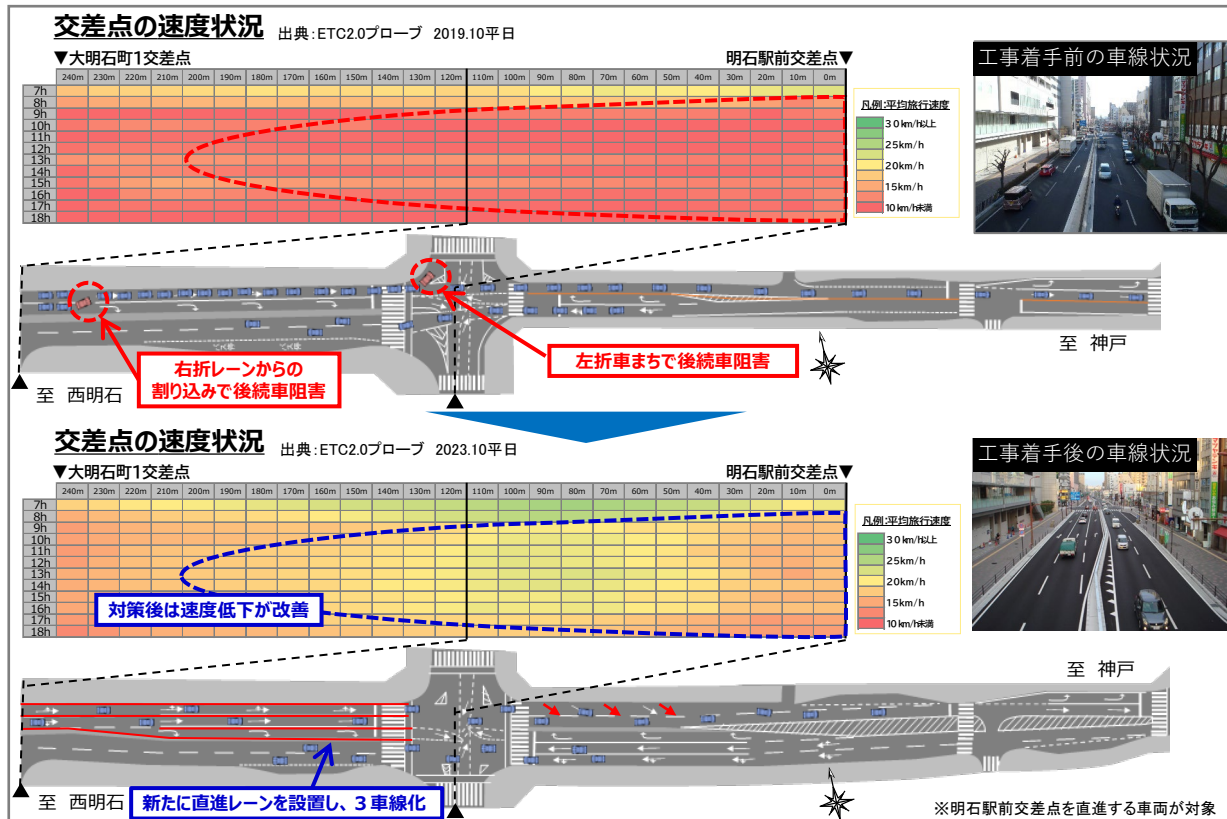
交差点の速度状況 出典：ETC2.0プローブ 2019.10平日

▼大明石町1交差点 明石駅前交差点▼

| | 240m | 230m | 220m | 210m | 200m | 190m | 180m | 170m | 160m | 150m | 140m | 130m | 120m | 110m | 100m | 90m | 80m | 70m | 60m | 50m | 40m | 30m | 20m | 10m | 0m |
|---|---|---|---|---|---|---|---|---|---|---|---|---|---|---|---|---|---|---|---|---|---|---|---|---|---|
| 7h | | | | | | | | | | | | | | | | | | | | | | | | | |
| 8h | | | | | | | | | | | | | | | | | | | | | | | | | |
| 9h | | | | | | | | | | | | | | | | | | | | | | | | | |
| 10h | | | | | | | | | | | | | | | | | | | | | | | | | |
| 11h | | | | | | | | | | | | | | | | | | | | | | | | | |
| 12h | | | | | | | | | | | | | | | | | | | | | | | | | |
| 13h | | | | | | | | | | | | | | | | | | | | | | | | | |
| 14h | | | | | | | | | | | | | | | | | | | | | | | | | |
| 15h | | | | | | | | | | | | | | | | | | | | | | | | | |
| 16h | | | | | | | | | | | | | | | | | | | | | | | | | |
| 17h | | | | | | | | | | | | | | | | | | | | | | | | | |
| 18h | | | | | | | | | | | | | | | | | | | | | | | | | |

凡例：平均旅行速度
30km/h以上
25km/h
20km/h
15km/h
10km/h未満

工事着手前の車線状況

右折レーンからの割り込みで後続車阻害

左折車まちで後続車阻害

至 西明石

至 神戸

交差点の速度状況 出典：ETC2.0プローブ 2023.10平日

▼大明石町1交差点 明石駅前交差点▼

| | 240m | 230m | 220m | 210m | 200m | 190m | 180m | 170m | 160m | 150m | 140m | 130m | 120m | 110m | 100m | 90m | 80m | 70m | 60m | 50m | 40m | 30m | 20m | 10m | 0m |
|---|---|---|---|---|---|---|---|---|---|---|---|---|---|---|---|---|---|---|---|---|---|---|---|---|---|
| 7h | | | | | | | | | | | | | | | | | | | | | | | | | |
| 8h | | | | | | | | | | | | | | | | | | | | | | | | | |
| 9h | | | | | | | | | | | | | | | | | | | | | | | | | |
| 10h | | | | | | | | | | | | | | | | | | | | | | | | | |
| 11h | | | | | | | | | | | | | | | | | | | | | | | | | |
| 12h | | | | | | | | | | | | | | | | | | | | | | | | | |
| 13h | | | | | | | | | | | | | | | | | | | | | | | | | |
| 14h | | | | | | | | | | | | | | | | | | | | | | | | | |
| 15h | | | | | | | | | | | | | | | | | | | | | | | | | |
| 16h | | | | | | | | | | | | | | | | | | | | | | | | | |
| 17h | | | | | | | | | | | | | | | | | | | | | | | | | |
| 18h | | | | | | | | | | | | | | | | | | | | | | | | | |

凡例：平均旅行速度
30km/h以上
25km/h
20km/h
15km/h
10km/h未満

工事着手後の車線状況

対策後は速度低下が改善

至 神戸

至 西明石

新たに直進レーンを設置し、3車線化

※明石駅前交差点を直進する車両が対象